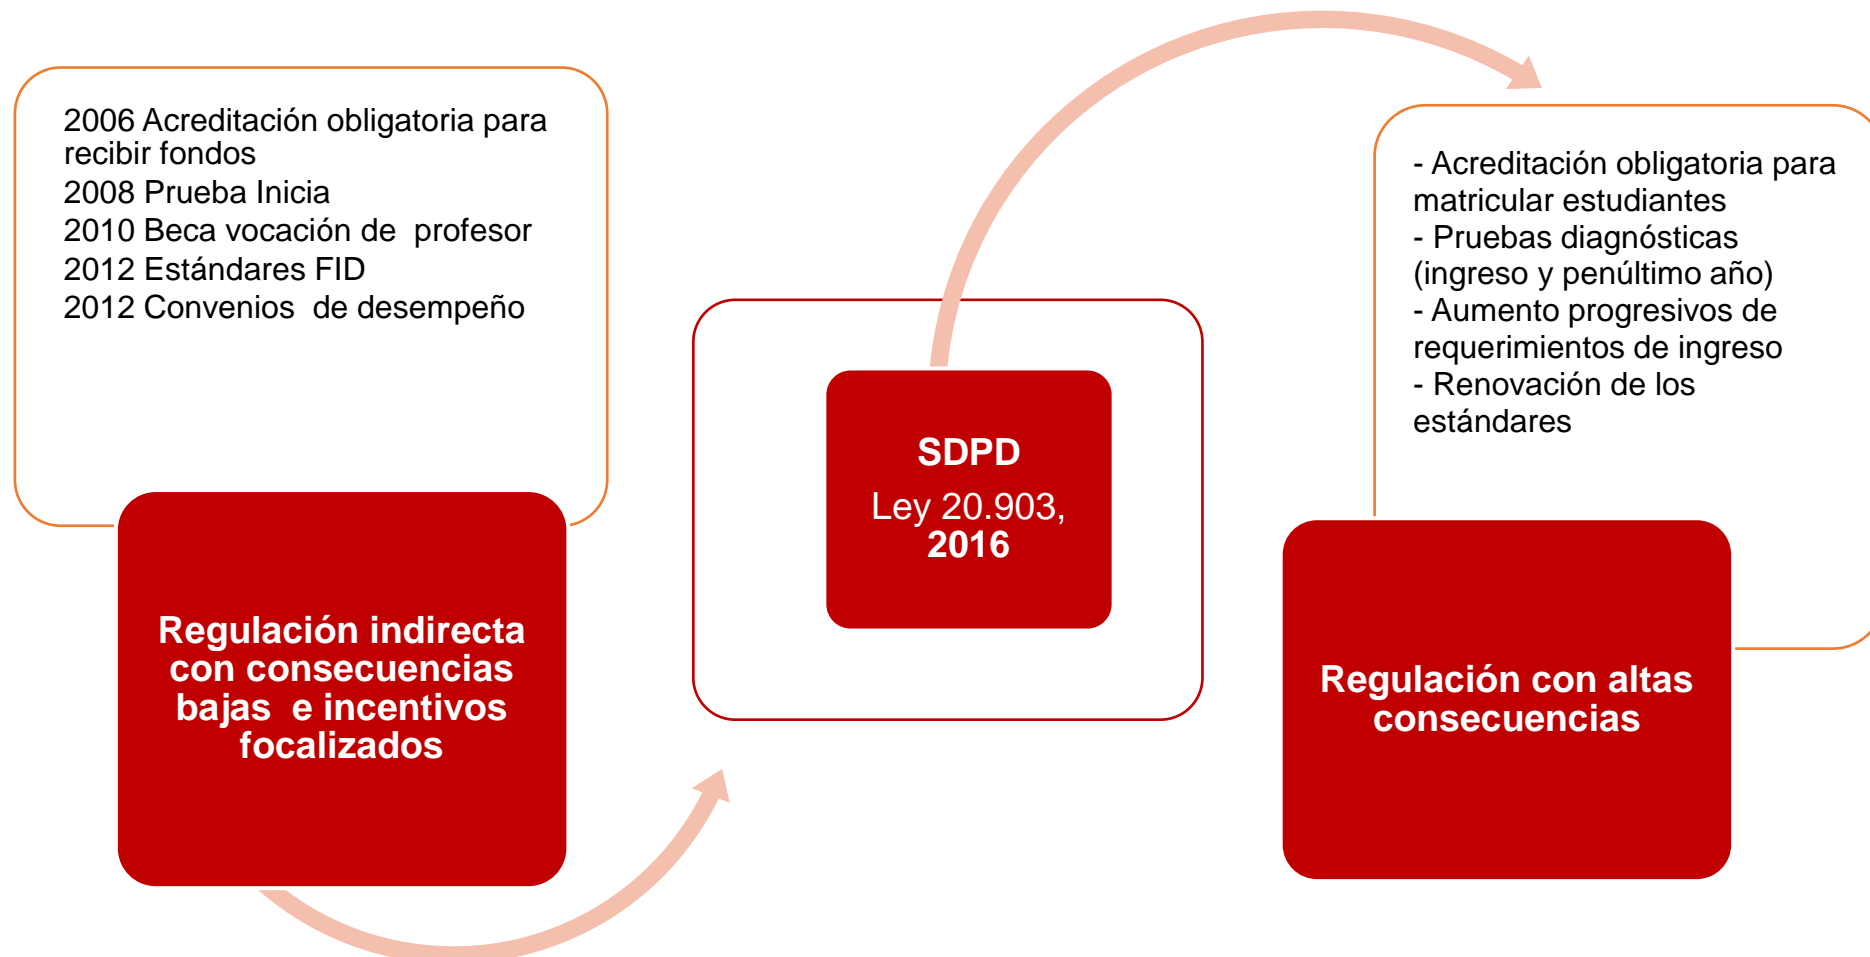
2006 Acreditación obligatoria para recibir fondos
2008 Prueba Inicia
2010 Beca vocación de profesor
2012 Estándares FID
2012 Convenios de desempeño

Regulación indirecta con consecuencias bajas e incentivos focalizados

SDPD
Ley 20.903, 2016

- Acreditación obligatoria para matricular estudiantes
- Pruebas diagnósticas (ingreso y penúltimo año)
- Aumento progresivos de requerimientos de ingreso
- Renovación de los estándares

Regulación con altas consecuencias